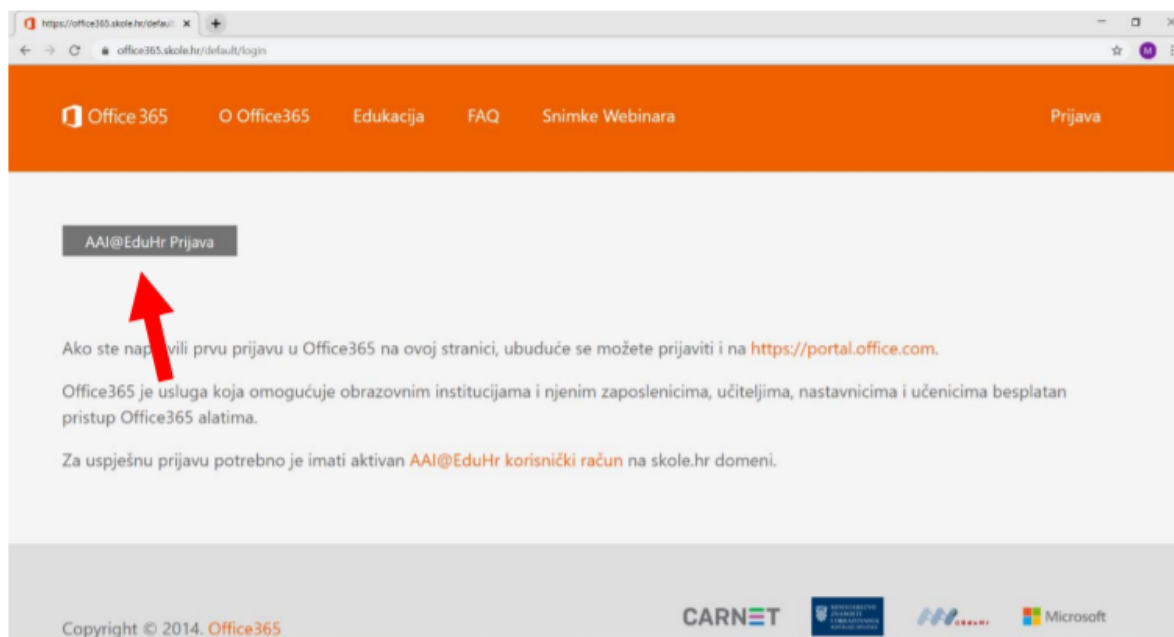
https://office365.skole.hr/defaul ×

office365.skole.hr/default/login

M

Office 365 O Office365 Edukacija FAQ Snimke Webinara Prijava

AAI@EduHr Prijava

Ako ste nap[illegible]vili prvu prijavu u Office365 na ovoj stranici, ubuduće se možete prijaviti i na https://portal.office.com.

Office365 je usluga koja omogućuje obrazovnim institucijama i njenim zaposlenicima, učiteljima, nastavnicima i učenicima besplatan pristup Office365 alatima.

Za uspješnu prijavu potrebno je imati aktivan AAI@EduHr korisnički račun na skole.hr domeni.

Copyright © 2014. Office365

CARNET

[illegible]

Microsoft